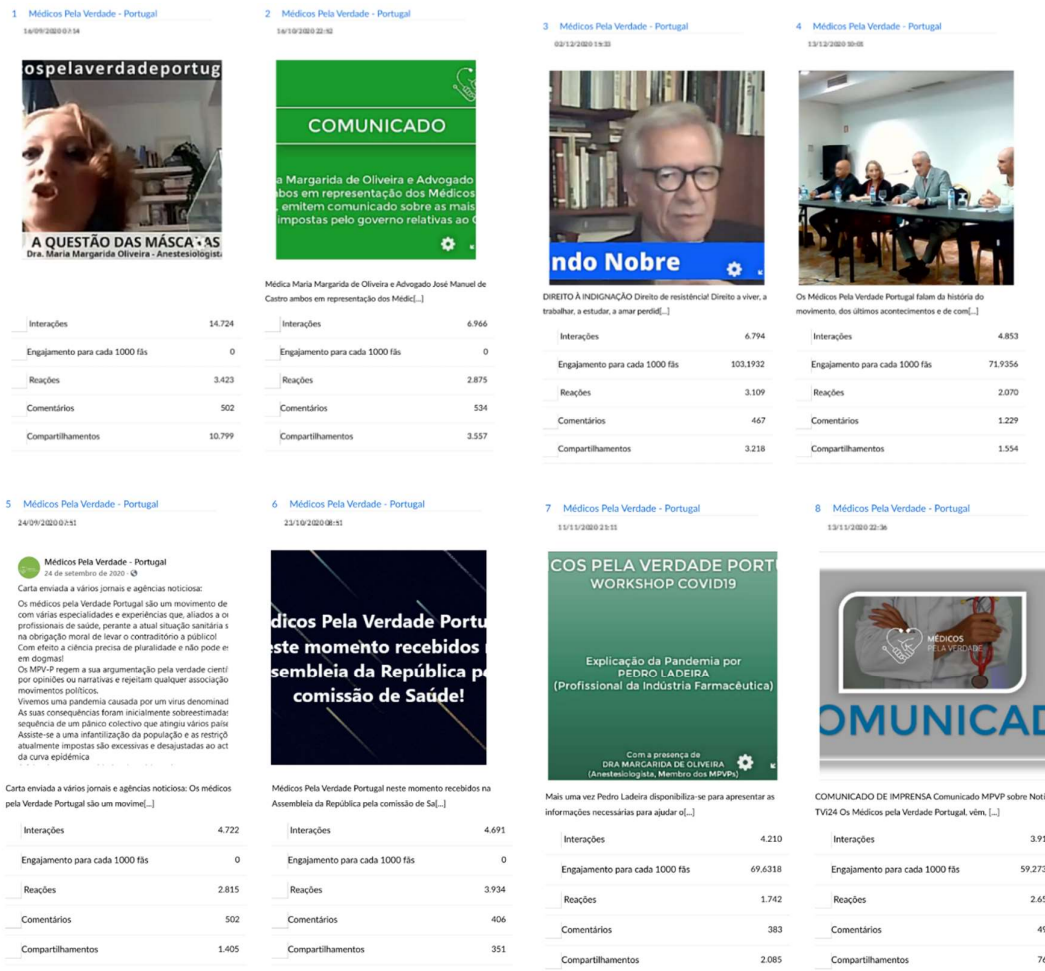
1 Médicos Pela Verdade - Portugal
16/09/2020 07:14

ospelaverdadeportug
A QUESTÃO DAS MÁSCARAS
Dra. Maria Margarida Oliveira - Anestesiologista

| Interações | 14.724 |
|---|---|
| Engajamento para cada 1000 fãs | 0 |
| Reações | 3.423 |
| Comentários | 502 |
| Compartilhamentos | 10.799 |

2 Médicos Pela Verdade - Portugal
16/10/2020 22:42

COMUNICADO
a Margarida de Oliveira e Advogado
mbos em representação dos Médicos
emitem comunicado sobre as mais
impostas pelo governo relativas ao

Médica Maria Margarida de Oliveira e Advogado José Manuel de Castro ambos em representação dos Médic[...]

| Interações | 6.966 |
|---|---|
| Engajamento para cada 1000 fãs | 0 |
| Reações | 2.875 |
| Comentários | 534 |
| Compartilhamentos | 3.557 |

3 Médicos Pela Verdade - Portugal
02/12/2020 19:33

ndo Nobre

DIREITO À INDIGNAÇÃO Direito de resistência! Direito a viver, a trabalhar, a estudar, a amar perdid[...]

| Interações | 6.794 |
|---|---|
| Engajamento para cada 1000 fãs | 103,1932 |
| Reações | 3.109 |
| Comentários | 467 |
| Compartilhamentos | 3.218 |

4 Médicos Pela Verdade - Portugal
13/12/2020 10:05

Os Médicos Pela Verdade Portugal falam da história do movimento, dos últimos acontecimentos e de com[...]

| Interações | 4.853 |
|---|---|
| Engajamento para cada 1000 fãs | 71,9356 |
| Reações | 2.070 |
| Comentários | 1.229 |
| Compartilhamentos | 1.554 |

5 Médicos Pela Verdade - Portugal
24/09/2020 07:51

Médicos Pela Verdade - Portugal
24 de setembro de 2020 ·
Carta enviada a vários jornais e agências noticiosa:
Os médicos pela Verdade Portugal são um movimento de com várias especialidades e experiências que, aliados a o profissionais de saúde, perante a atual situação sanitária s na obrigação moral de levar o contraditório à público! Com efeito a ciência precisa de pluralidade e não pode es em dogmas!
Os MPV-P regem a sua argumentação pela verdade cientí por opiniões ou narrativas e rejeitam qualquer associação movimentos políticos.
Vivemos uma pandemia causada por um virus denominad As suas consequências foram inicialmente sobreestimada sequência de um pânico colectivo que atingiu vários paíse Assiste-se a uma infantilização da população e as restriçõ atualmente impostas são excessivas e desajustadas ao act da curva epidémica

Carta enviada a vários jornais e agências noticiosa: Os médicos pela Verdade Portugal são um movime[...]

| Interações | 4.722 |
|---|---|
| Engajamento para cada 1000 fãs | 0 |
| Reações | 2.815 |
| Comentários | 502 |
| Compartilhamentos | 1.405 |

6 Médicos Pela Verdade - Portugal
23/10/2020 08:51

édicos Pela Verdade Portu
este momento recebidos
sembleia da República pe
comissão de Saúde!

Médicos Pela Verdade Portugal neste momento recebidos na Assembleia da República pela comissão de Sa[...]

| Interações | 4.691 |
|---|---|
| Engajamento para cada 1000 fãs | 0 |
| Reações | 3.934 |
| Comentários | 406 |
| Compartilhamentos | 351 |

7 Médicos Pela Verdade - Portugal
11/11/2020 21:11

COS PELA VERDADE PORTU
WORKSHOP COVID19
Explicação da Pandemia por PEDRO LADEIRA (Profissional da Indústria Farmacêutica)
Com a presença de DRA MARGARIDA DE OLIVEIRA (Anestesiologista, Membro dos MPVPs)

Mais uma vez Pedro Ladeira disponibiliza-se para apresentar as informações necessárias para ajudar o[...]

| Interações | 4.210 |
|---|---|
| Engajamento para cada 1000 fãs | 69,6318 |
| Reações | 1.742 |
| Comentários | 383 |
| Compartilhamentos | 2.085 |

8 Médicos Pela Verdade - Portugal
13/11/2020 22:36

MÉDICOS PELA VERDADE
OMUNICAD

COMUNICADO DE IMPRENSA Comunicado MPVP sobre Noti TVI24 Os Médicos pela Verdade Portugal, vêm, [...]

| Interações | 3.91 |
|---|---|
| Engajamento para cada 1000 fãs | 59,273 |
| Reações | 2.65 |
| Comentários | 49 |
| Compartilhamentos | 76 |